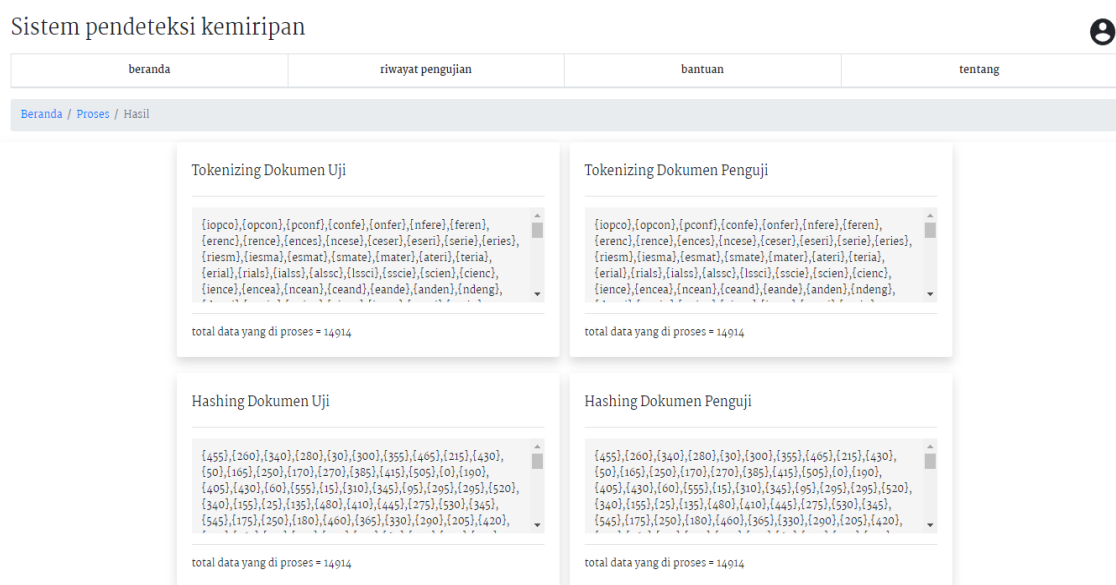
Sistem pendeteksi kemiripan

beranda | riwayat pengujian | bantuan | tentang

Beranda / Proses / Hasil

Tokenizing Dokumen Uji

{iopco},{opcon},{pconf},{confe},{onfer},{nfere},{feren},{erenc},{rence},{ences},{ncese},{ceser},{eseri},{serie},{eries},{riesm},{iesma},{esmat},{smate},{mater},{ateri},{teria},{erial},{rials},{ialss},{alssc},{lssci},{sscie},{scien},{cienc},{ience},{encea},{ncean},{ceand},{eande},{anden},{ndeng},
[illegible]

total data yang di proses = 14914

Tokenizing Dokumen Penguji

{iopco},{opcon},{pconf},{confe},{onfer},{nfere},{feren},{erenc},{rence},{ences},{ncese},{ceser},{eseri},{serie},{eries},{riesm},{iesma},{esmat},{smate},{mater},{ateri},{teria},{erial},{rials},{ialss},{alssc},{lssci},{sscie},{scien},{cienc},{ience},{encea},{ncean},{ceand},{eande},{anden},{ndeng},
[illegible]

total data yang di proses = 14914

Hashing Dokumen Uji

{455},{260},{340},{280},{30},{300},{355},{465},{215},{430},{50},{165},{250},{170},{270},{385},{415},{505},{0},{190},{405},{430},{60},{555},{15},{310},{345},{95},{295},{295},{520},{340},{155},{25},{135},{480},{410},{445},{275},{530},{345},{545},{175},{250},{180},{460},{365},{330},{290},{205},{420},
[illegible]

total data yang di proses = 14914

Hashing Dokumen Penguji

{455},{260},{340},{280},{30},{300},{355},{465},{215},{430},{50},{165},{250},{170},{270},{385},{415},{505},{0},{190},{405},{430},{60},{555},{15},{310},{345},{95},{295},{295},{520},{340},{155},{25},{135},{480},{410},{445},{275},{530},{345},{545},{175},{250},{180},{460},{365},{330},{290},{205},{420},
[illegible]

total data yang di proses = 14914